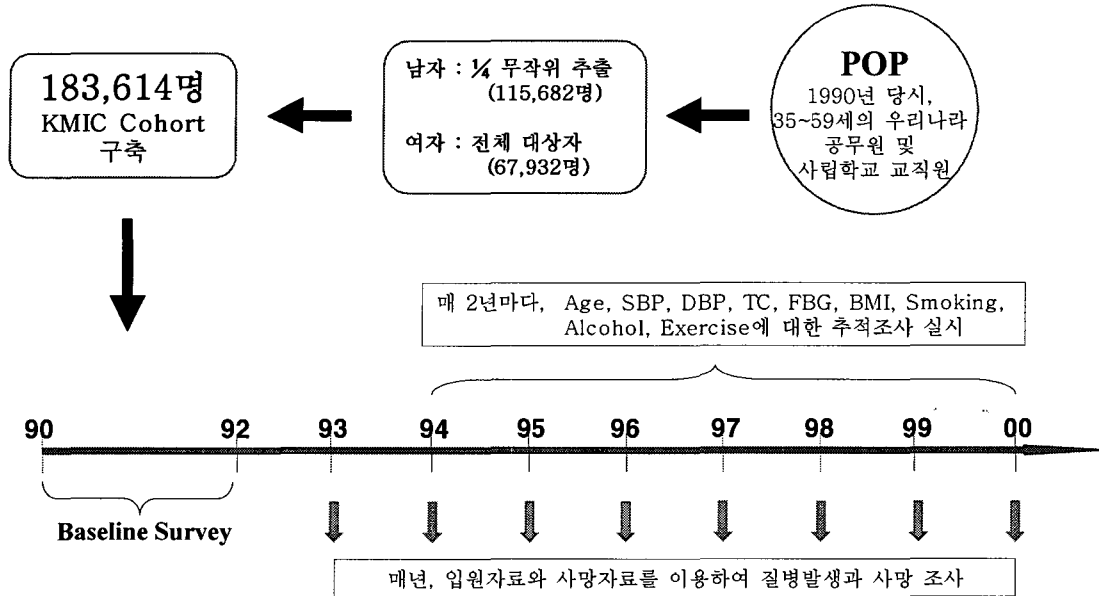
183,614명
KMIC Cohort
구축

남자 : ¼ 무작위 추출
(115,682명)

여자 : 전체 대상자
(67,932명)

POP
1990년 당시,
35~59세의 우리나라
공무원 및
사립학교 교직원

매 2년마다, Age, SBP, DBP, TC, FBG, BMI, Smoking, Alcohol, Exercise에 대한 추적조사 실시

90 92 93 94 95 96 97 98 99 00

Baseline Survey

매년, 입원자료와 사망자료를 이용하여 질병발생과 사망 조사